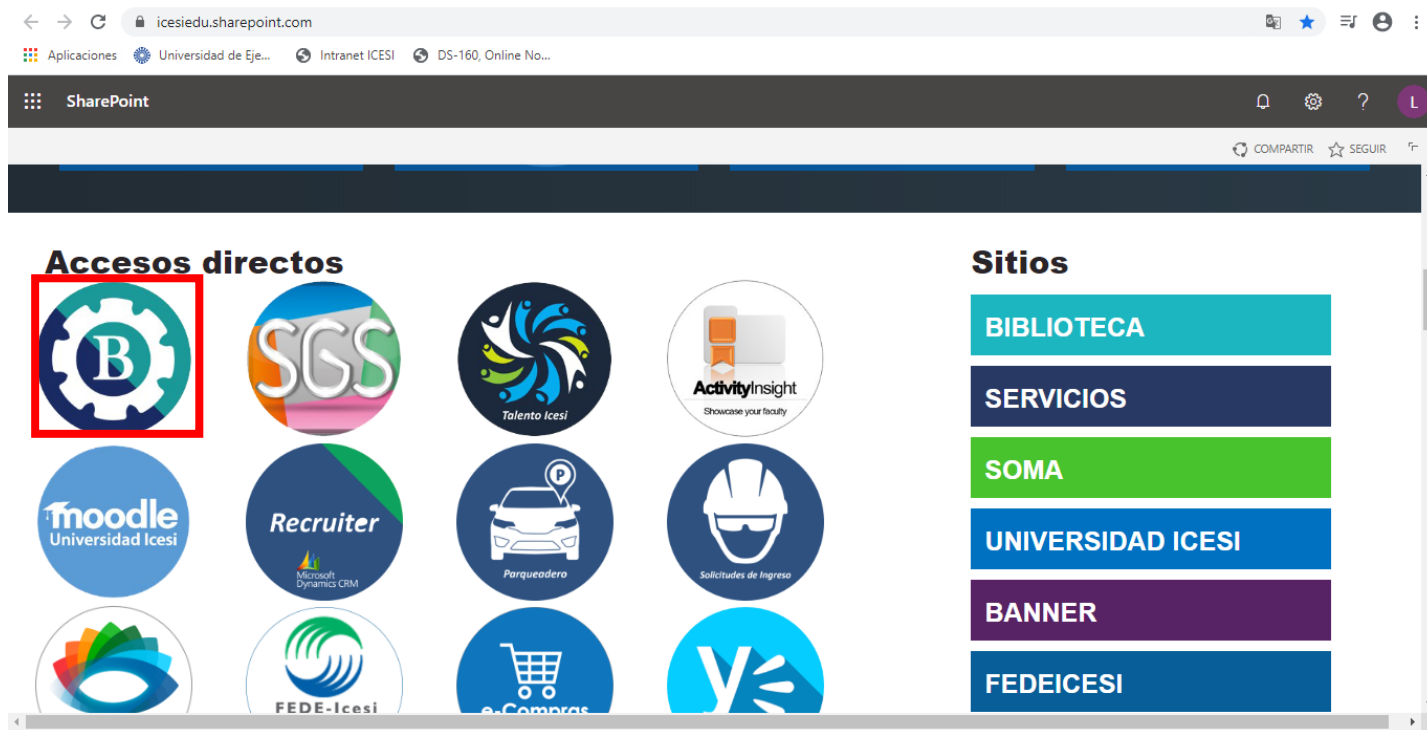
icesiedu.sharepoint.com

Aplicaciones Universidad de Eje... Intranet ICESI DS-160, Online No...

SharePoint

L

COMPARTIR SEGUIR

Accesos directos

B

SGS

Talento Icesi

ActivityInsight
Showcase your faculty

moodle
Universidad Icesi

Recruiter
Microsoft Dynamics CRM

P
Parqueadero

Solicitudes de Ingreso

FEDE-Icesi

e-Compras

y

Sitios

BIBLIOTECA

SERVICIOS

SOMA

UNIVERSIDAD ICESI

BANNER

FEDEICESI